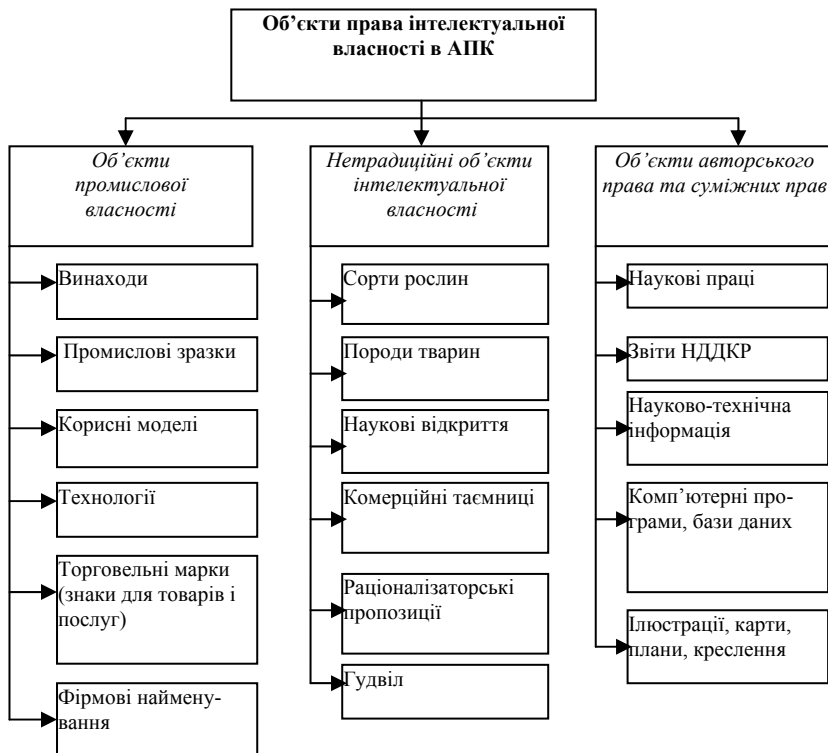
Об'єкти права інтелектуальної власності в АПК

Об'єкти промислової власності

Винаходи

Промислові зразки

Корисні моделі

Технології

Торговельні марки (знаки для товарів і послуг)

Фірмові найменування

Нетрадиційні об'єкти інтелектуальної власності

Сорти рослин

Породи тварин

Наукові відкриття

Комерційні таємниці

Раціоналізаторські пропозиції

Гудвіл

Об'єкти авторського права та суміжних прав

Наукові праці

Звіти НДДКР

Науково-технічна інформація

Комп'ютерні програми, бази даних

Ілюстрації, карти, плани, креслення